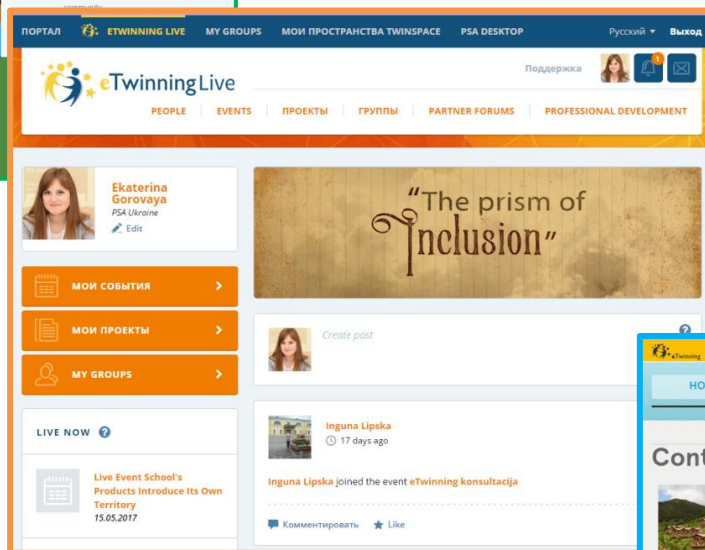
community

ПОРТАЛ ETWINNING LIVE MY GROUPS МОИ ПРОСТРАНСТВА TWINSPACE PSA DESKTOP Русский ▾ Выход

eTwinning Live

Поддержка 1

PEOPLE EVENTS ПРОЕКТЫ ГРУППЫ PARTNER FORUMS PROFESSIONAL DEVELOPMENT

Ekaterina Gorovaya
PSA Ukraine
Edit

"The prism of Inclusion"

МОИ СОБЫТИЯ

МОИ ПРОЕКТЫ

MY GROUPS

Create post

LIVE NOW

Live Event School's Products Introduce Its Own Territory
15.05.2017

Inguna Lipska
17 days ago

Inguna Lipska joined the event eTwinning konsultacija

Комментировать Like

eTwinning

HO

Cont